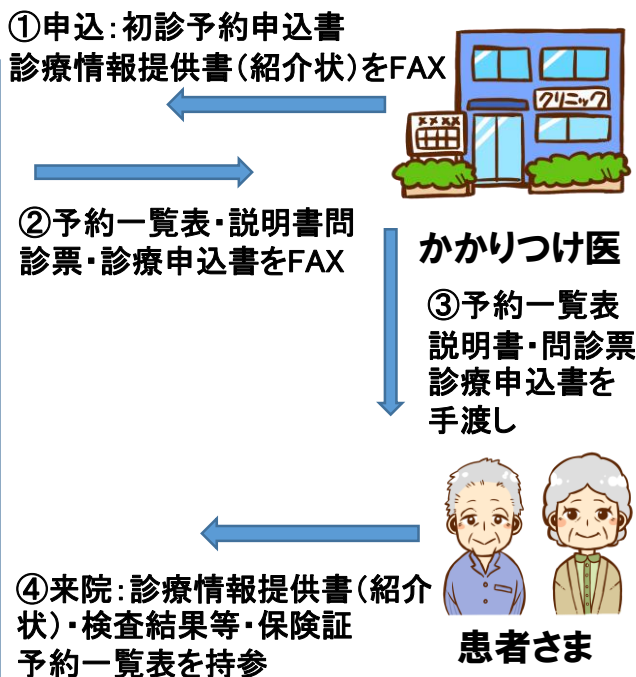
①申込：初診予約申込書
診療情報提供書（紹介状）をFAX

クリニック

②予約一覧表・説明書問診票・診療申込書をFAX

かかりつけ医

③予約一覧表
説明書・問診票
診療申込書を
手渡し

④来院：診療情報提供書（紹介状）・検査結果等・保険証
予約一覧表を持参

患者さま